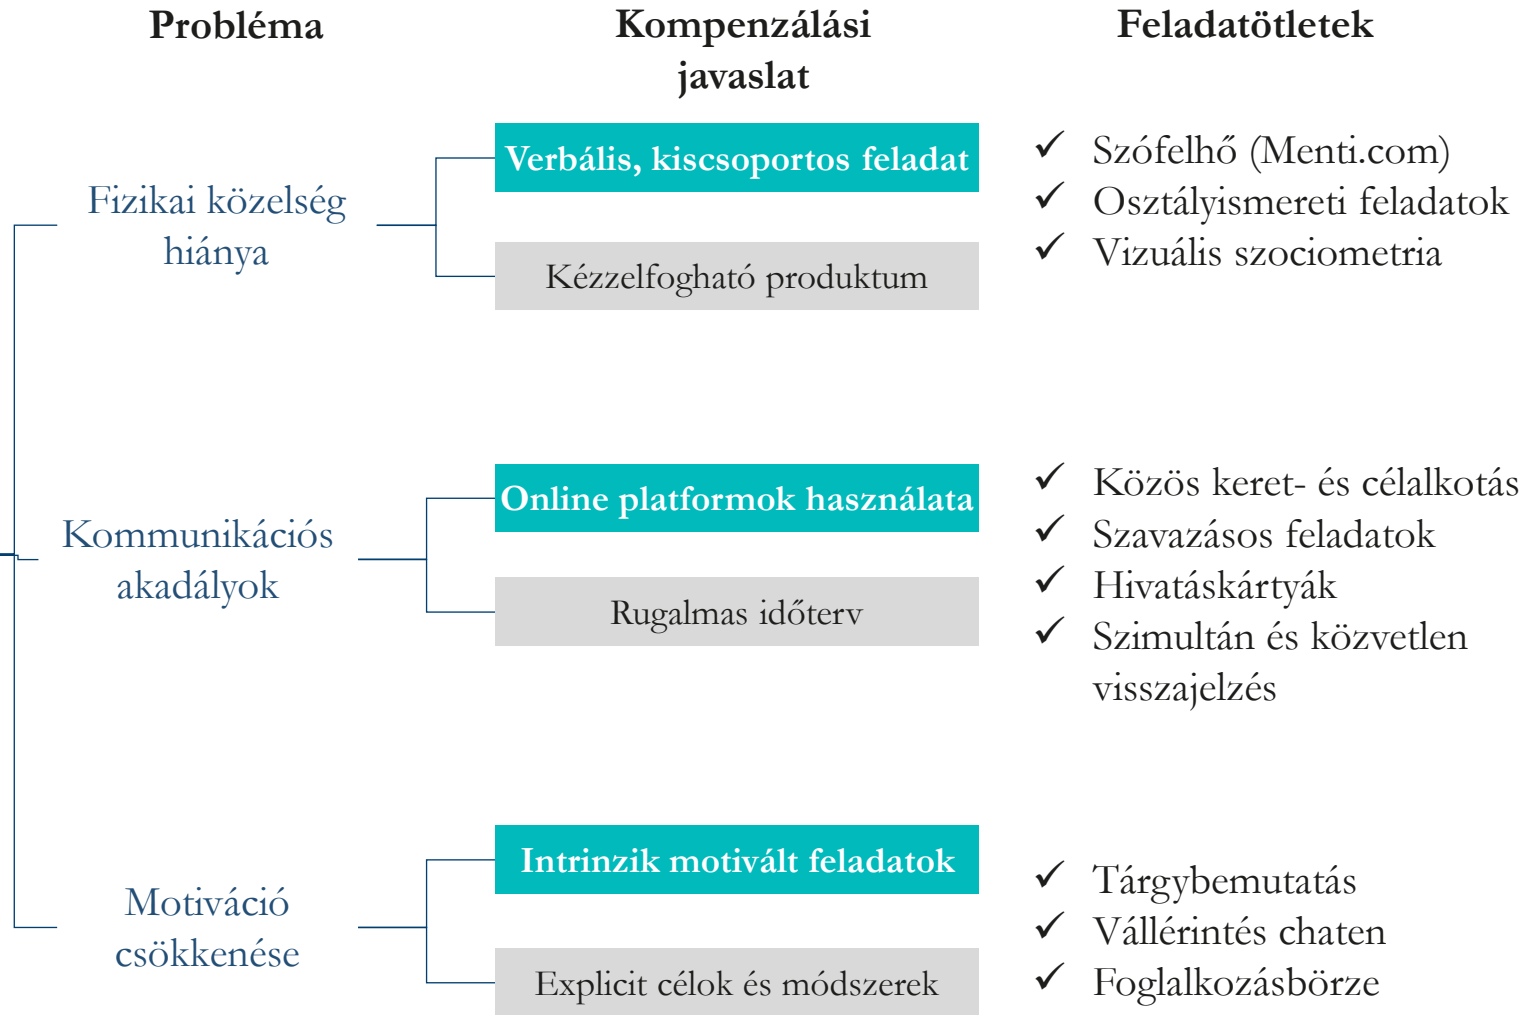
Probléma

Kompenzálási javaslat

Feladatötletek

Fizikai közelség hiánya

Verbális, kiscsoportos feladat

Kézzelfogható produktum

✓ Szófelhő (Menti.com)
✓ Osztályismereti feladatok
✓ Vizuális szociometria

Kommunikációs akadályok

Online platformok használata

Rugalmas időterv

✓ Közös keret- és célalkotás
✓ Szavazásos feladatok
✓ Hivatáskártyák
✓ Szimultán és közvetlen visszajelzés

Motiváció csökkenése

Intrinzik motivált feladatok

Explicit célok és módszerek

✓ Tárgybemutatás
✓ Vállérintés chaten
✓ Foglalkozásbörze